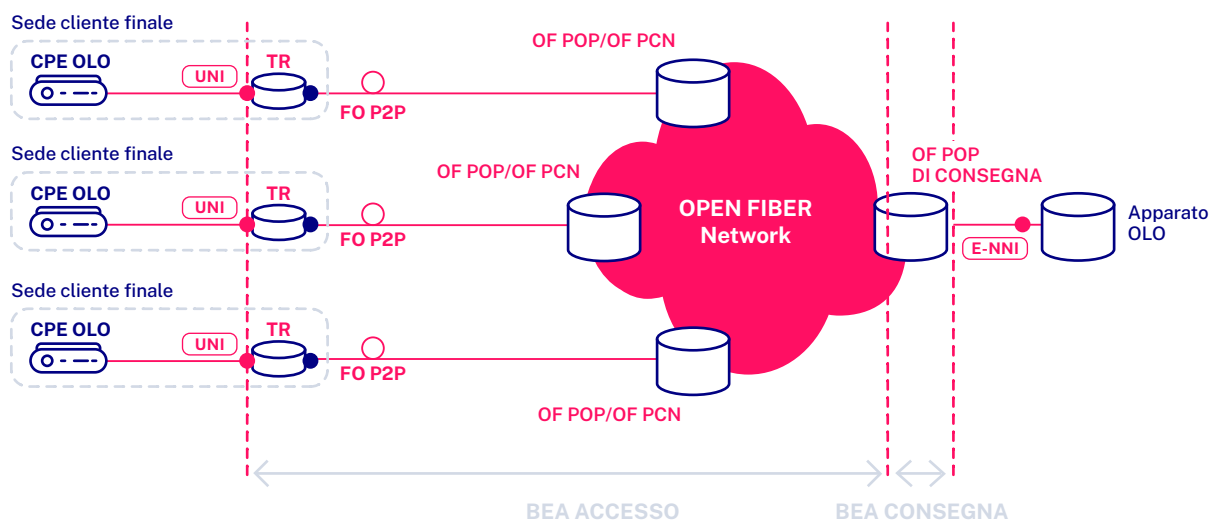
Sede cliente finale

CPE OLO

UNI

TR

FO P2P

OF POP/OF PCN

Sede cliente finale

CPE OLO

UNI

TR

FO P2P

OF POP/OF PCN

OPEN FIBER Network

OF POP DI CONSEGNA

Apparato OLO

E-NNI

Sede cliente finale

CPE OLO

UNI

TR

FO P2P

OF POP/OF PCN

BEA ACCESSO

BEA CONSEGNA